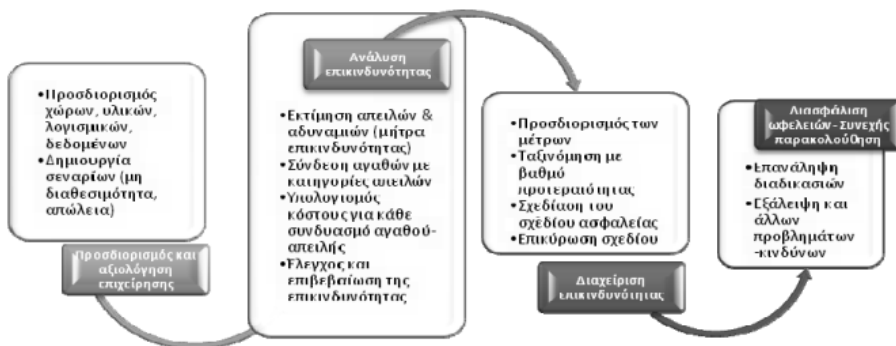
•Προσδιορισμός χώρων, υλικών, λογισμικών, δεδομένων
•Δημιουργία σεναρίων (μη διαθεσιμότητα, απώλεια)

Προσδιορισμός και αξιολόγηση επιχείρησης

Ανάλυση επικινδυνότητας

•Εκτίμηση απειλών & αδυναμιών (μήτρα επικινδυνότητας)
•Σύνδεση αγαθών με κατηγορίες απειλών
•Υπολογισμός κόστους για κάθε συνδυασμό αγαθού-απειλής
•Έλεγχος και επιβεβαίωση της επικινδυνότητας

•Προσδιορισμός των μέτρων
•Ταξινόμηση με βαθμό προτεραιότητας
•Σχεδίαση του σχεδίου ασφαλείας
•Επικύρωση σχεδίου

Διαχείριση επικινδυνότητας

Διασφάλιση ωφελειών - Συνεχής παρακολούθηση

•Επανάληψη διαδικασιών
•Εξάλειψη και άλλων προβλημάτων -κινδύνων